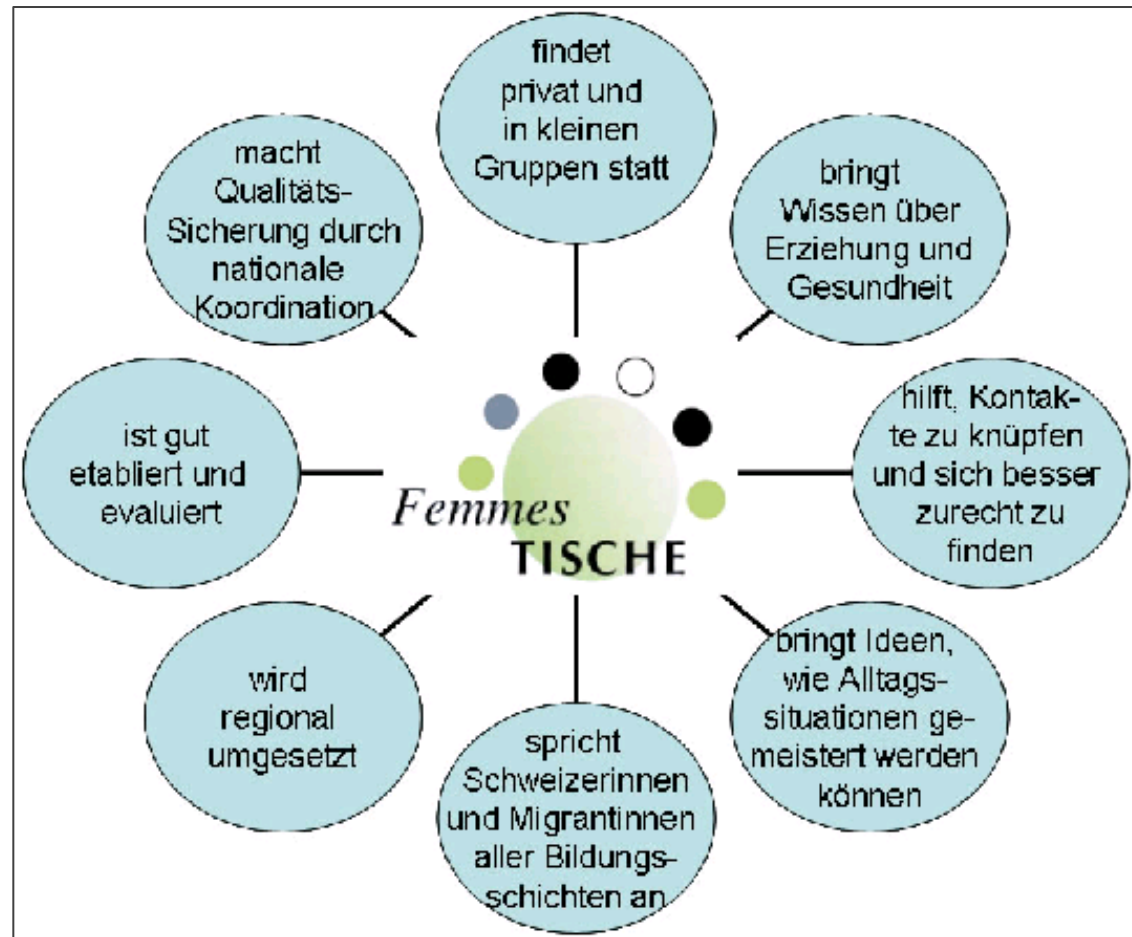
findet privat und in kleinen Gruppen statt

bringt Wissen über Erziehung und Gesundheit

hilft, Kontakte zu knüpfen und sich besser zurecht zu finden

bringt Ideen, wie Alltagssituationen gemeistert werden können

spricht Schweizerinnen und Migrantinnen aller Bildungsschichten an

wird regional umgesetzt

ist gut etabliert und evaluiert

macht Qualitäts-Sicherung durch nationale Koordination

Femmes TISCHE